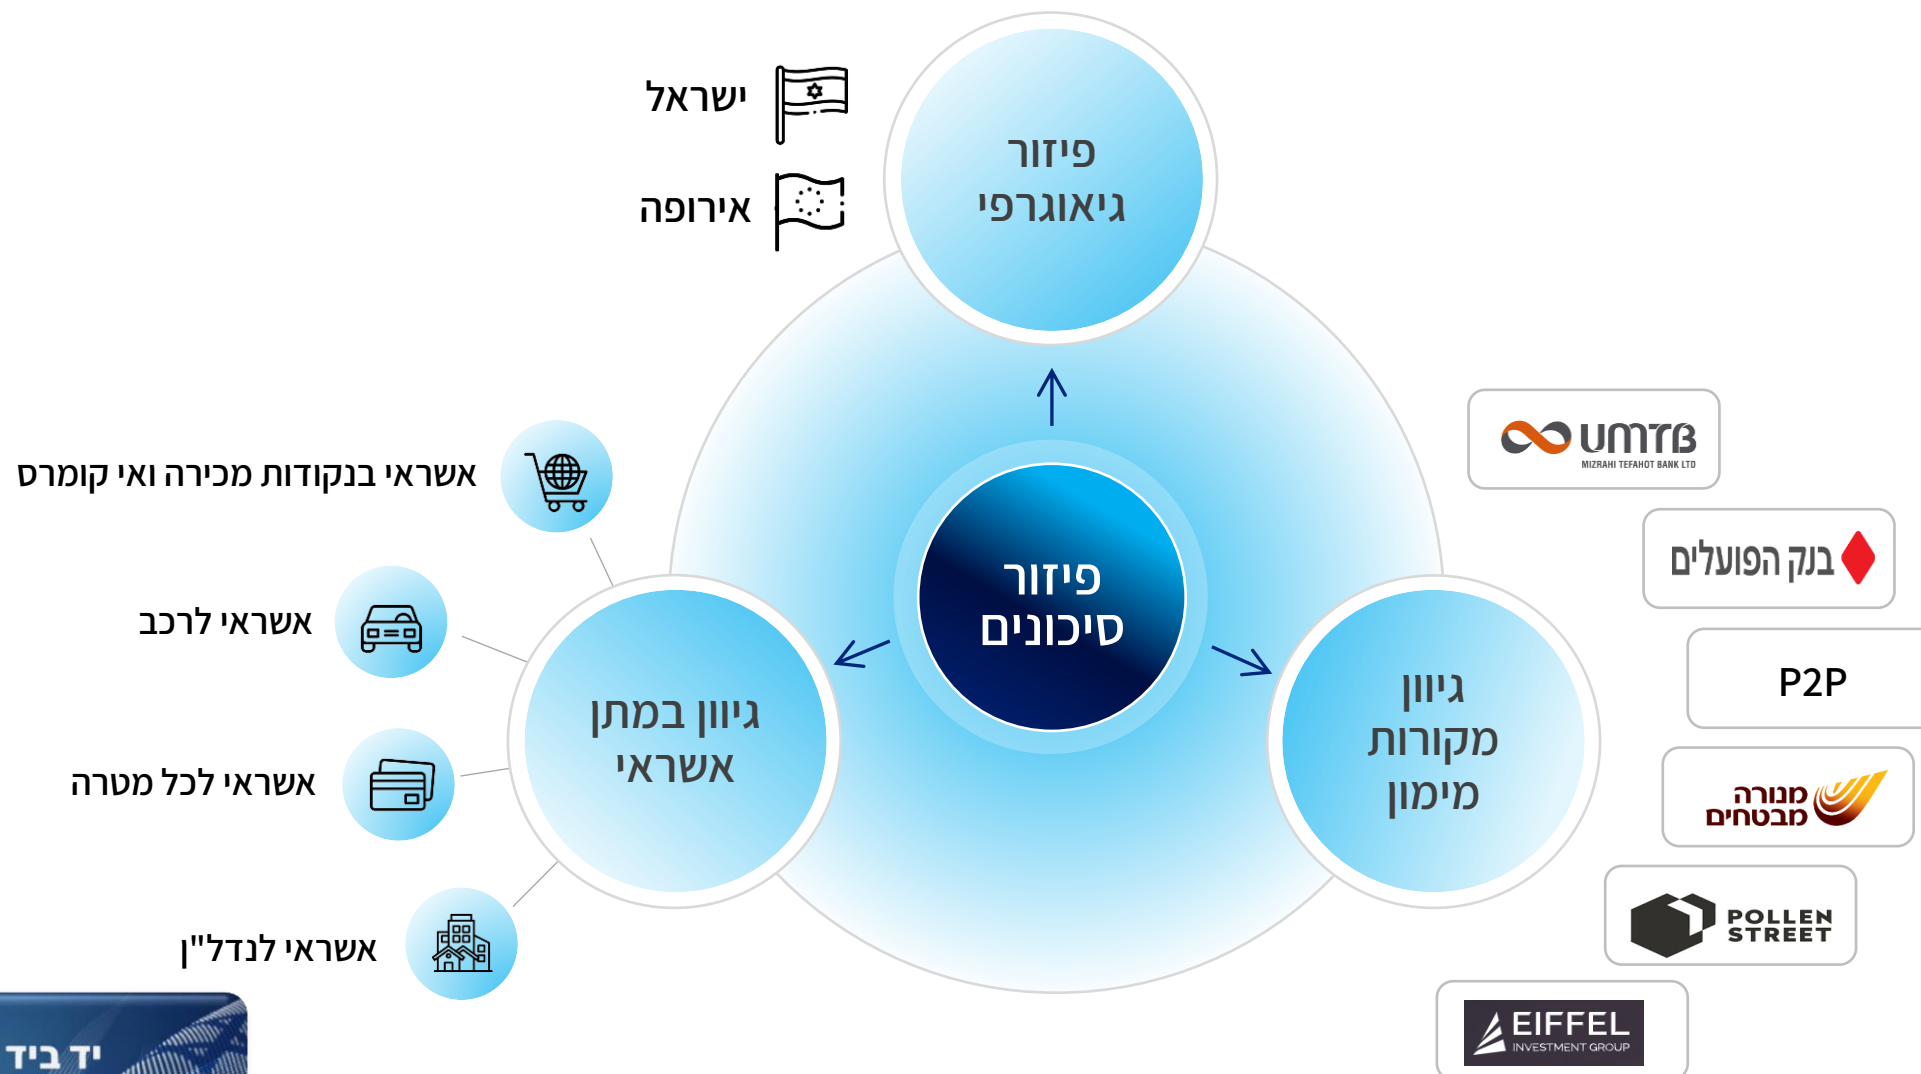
פיזור גיאוגרפי

ישראל

אירופה

פיזור סיכונים

גיוון במתן אשראי

אשראי בנקודות מכירה ואי קומרס

אשראי לרכב

אשראי לכל מטרה

אשראי לנדל"ן

גיוון מקורות מימון

UMTB MIZRAHI TEFAHOT BANK LTD

בנק הפועלים

P2P

מנורה מבטחים

POLLEN STREET

EIFFEL INVESTMENT GROUP

יד ביד